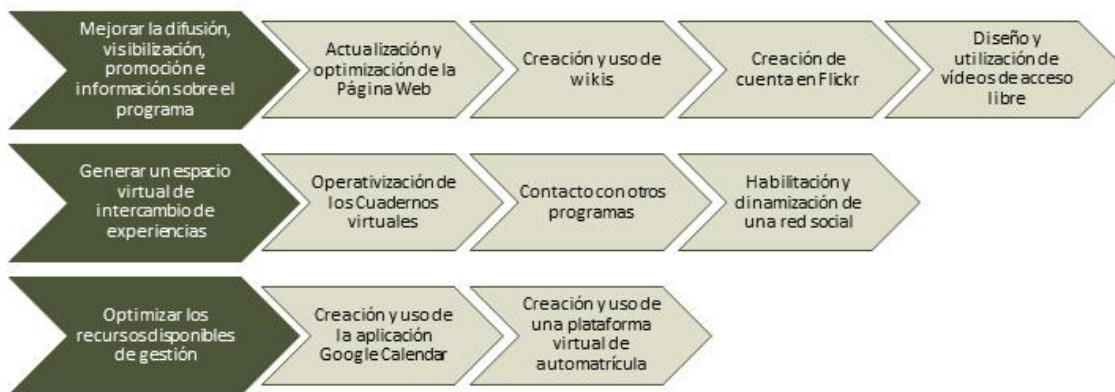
Mejorar la difusión, visibilización, promoción e información sobre el programa

Actualización y optimización de la Página Web

Creación y uso de wikis

Creación de cuenta en Flickr

Diseño y utilización de vídeos de acceso libre

Generar un espacio virtual de intercambio de experiencias

Operativización de los Cuadernos virtuales

Contacto con otros programas

Habilitación y dinamización de una red social

Optimizar los recursos disponibles de gestión

Creación y uso de la aplicación Google Calendar

Creación y uso de una plataforma virtual de automatrícula